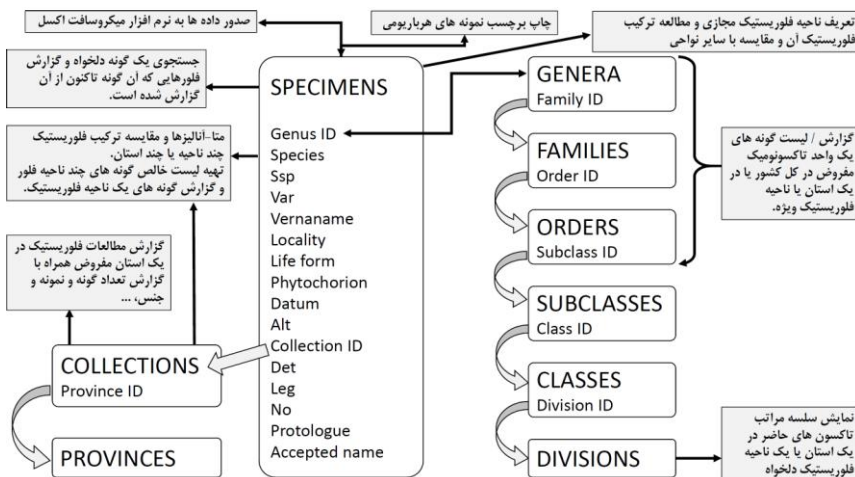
صدور داده ها به نرم افزار میکروسافت اکسل

چاپ برچسب نمونه های هرباریومی

تعریف ناحیه فلوریستیک مجازی و مطالعه ترکیب فلوریستیک آن و مقایسه با سایر نواحی

جستجوی یک گونه دلخواه و گزارش فلورهایی که آن گونه تاکنون از آن گزارش شده است.

SPECIMENS

Genus ID
Species
Ssp
Var
Vernaname
Locality
Life form
Phytochorion
Datum
Alt
Collection ID
Det
Leg
No
Protologue
Accepted name

متا-آنالیزها و مقایسه ترکیب فلوریستیک چند ناحیه یا چند استان.
تهیه لیست خالص گونه های چند ناحیه فلور و گزارش گونه های یک ناحیه فلوریستیک.

گزارش مطالعات فلوریستیک در یک استان مفروض همراه با گزارش تعداد گونه و نمونه و جنس، ...

COLLECTIONS
Province ID

PROVINCES

GENERA
Family ID

FAMILIES
Order ID

ORDERS
Subclass ID

SUBCLASSES
Class ID

CLASSES
Division ID

DIVISIONS

گزارش / لیست گونه های یک واحد تاکسونومیک مفروض در کل کشور یا در یک استان یا ناحیه فلوریستیک ویژه.

نمایش سلسه مراتب تاکسون های حاضر در یک استان یا یک ناحیه فلوریستیک دلخواه